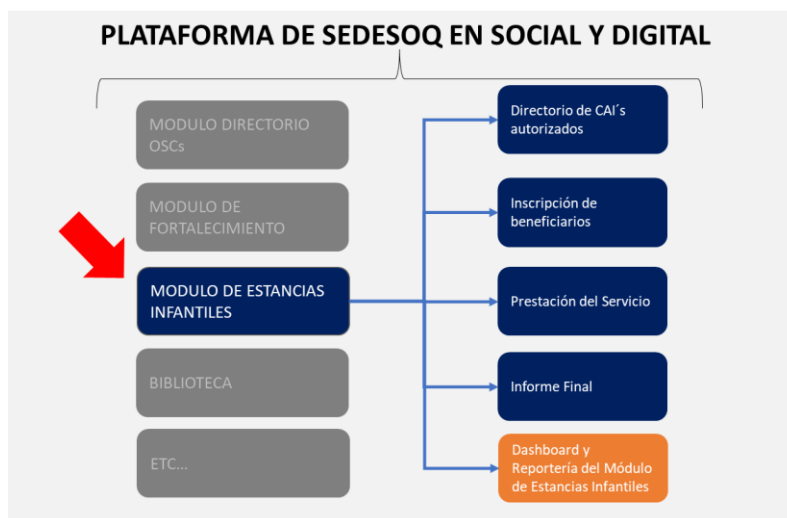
PLATAFORMA DE SEDESOQ EN SOCIAL Y DIGITAL

MODULO DIRECTORIO OSCs

MODULO DE FORTALECIMIENTO

MODULO DE ESTANCIAS INFANTILES

BIBLIOTECA

ETC...

Directorio de CAI´s autorizados

Inscripción de beneficiarios

Prestación del Servicio

Informe Final

Dashboard y Reportería del Módulo de Estancias Infantiles